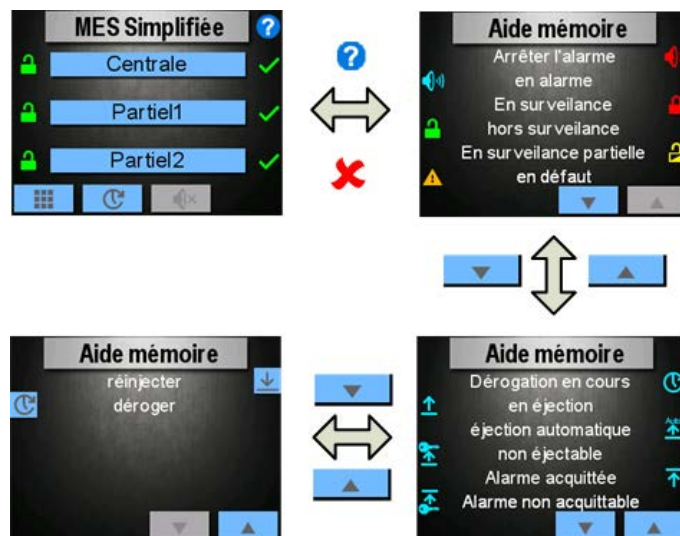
MES Simplifiée

Centrale

Partiel1

Partiel2

Aide mémoire

Arrêter l'alarme

en alarme

En surveilance

hors surveilance

En surveilance partielle

en défaut

Aide mémoire

réinjecter

déroger

Aide mémoire

Dérogation en cours

en éjection

éjection automatique

non éjectable

Alarme acquittée

Alarme non acquittable